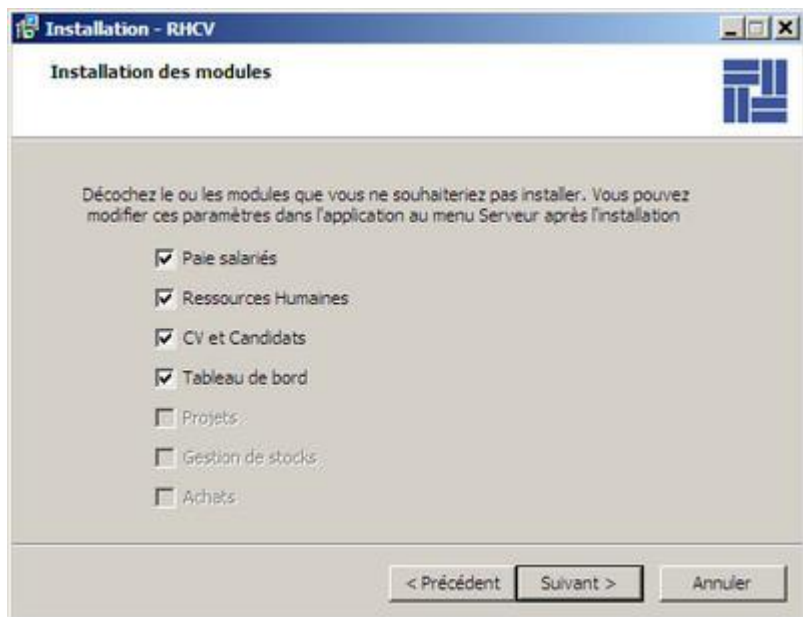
Installation - RHCV

Installation des modules

Décochez le ou les modules que vous ne souhaiteriez pas installer. Vous pouvez modifier ces paramètres dans l'application au menu Serveur après l'installation

Paie salariés

Ressources Humaines

CV et Candidats

Tableau de bord

Projets

Gestion de stocks

Achats

< Précédent | Suivant > | Annuler